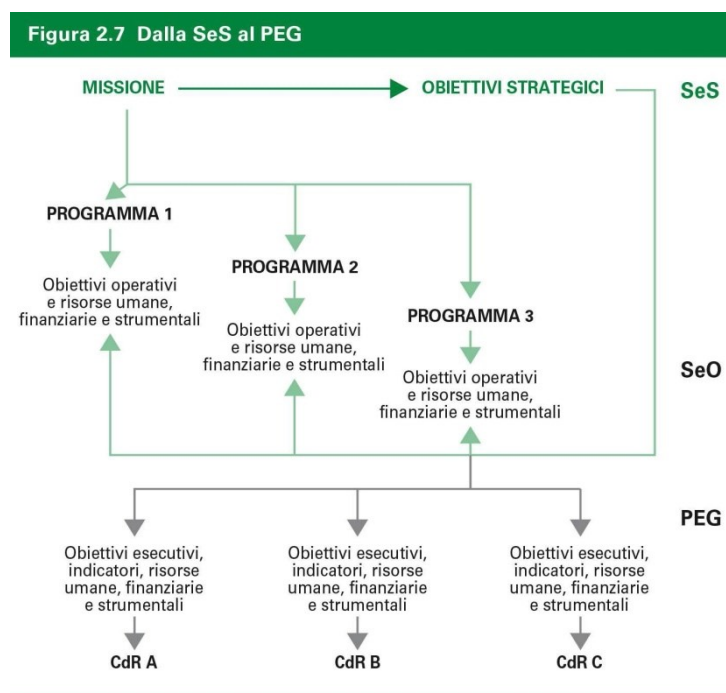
Figura 2.7 Dalla SeS al PEG

MISSIONE

OBIETTIVI STRATEGICI

SeS

PROGRAMMA 1

Obiettivi operativi e risorse umane, finanziarie e strumentali

PROGRAMMA 2

Obiettivi operativi e risorse umane, finanziarie e strumentali

PROGRAMMA 3

Obiettivi operativi e risorse umane, finanziarie e strumentali

SeO

PEG

Obiettivi esecutivi, indicatori, risorse umane, finanziarie e strumentali

Obiettivi esecutivi, indicatori, risorse umane, finanziarie e strumentali

Obiettivi esecutivi, indicatori, risorse umane, finanziarie e strumentali

CdR A

CdR B

CdR C